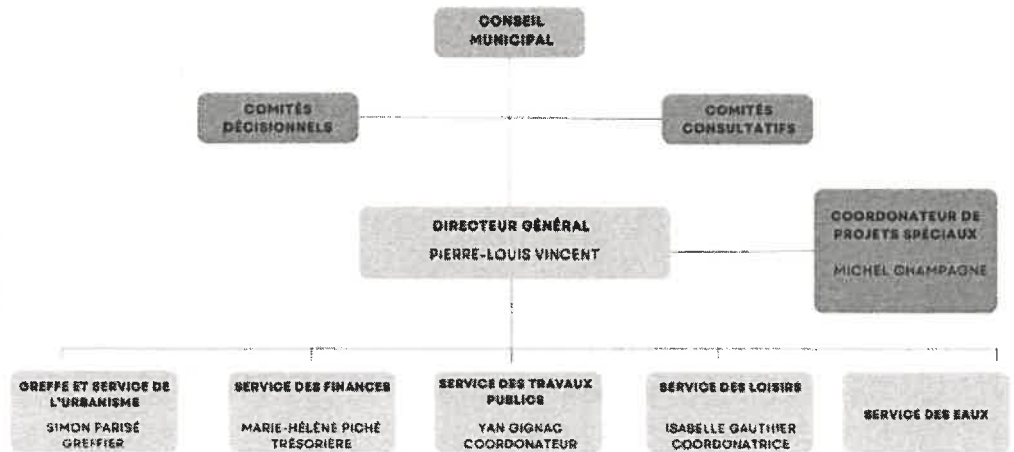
CONSEIL MUNICIPAL

COMITÉS DÉCISIONNELS

COMITÉS CONSULTATIFS

DIRECTEUR GÉNÉRAL

PIERRE-LOUIS VINCENT

COORDONATEUR DE PROJETS SPÉCIAUX

MICHEL CHAMPAGNE

GREFFE ET SERVICE DE L'URBANISME

SIMON PARISÉ
GREFFIER

SERVICE DES FINANCES

MARIE-HÉLÈNE PICHÉ
TRÉSORIÈRE

SERVICE DES TRAVAUX PUBLICS

YAN GIGNAC
COORDONATEUR

SERVICE DES LOISIRS

ISABELLE GAUTHIER
COORDONATRICE

SERVICE DES EAUX